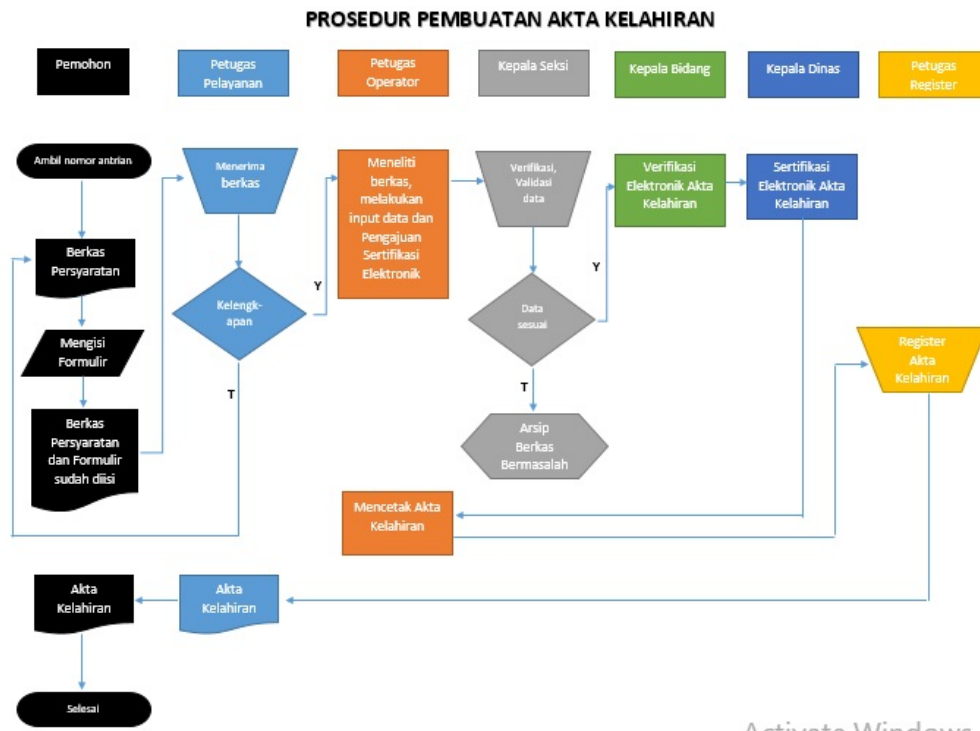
PROSEDUR PEMBUATAN AKTA KELAHIRAN

Pemohon

Petugas Pelayanan

Petugas Operator

Kepala Seksi

Kepala Bidang

Kepala Dinas

Petugas Register

Ambil nomor antrian

Menerima berkas

Meneliti berkas, melakukan input data dan Pengajuan Sertifikasi Elektronik

Verifikasi, Validasi data

Verifikasi Elektronik Akta Kelahiran

Sertifikasi Elektronik Akta Kelahiran

Berkas Persyaratan

Kelengk-apan

Y

Data sesuai

Y

Mengisi Formulir

Register Akta Kelahiran

T

T

Berkas Persyaratan dan Formulir sudah diisi

Arsip Berkas Bermasalah

Mencetak Akta Kelahiran

Akta Kelahiran

Akta Kelahiran

Selesai

Activate Windows